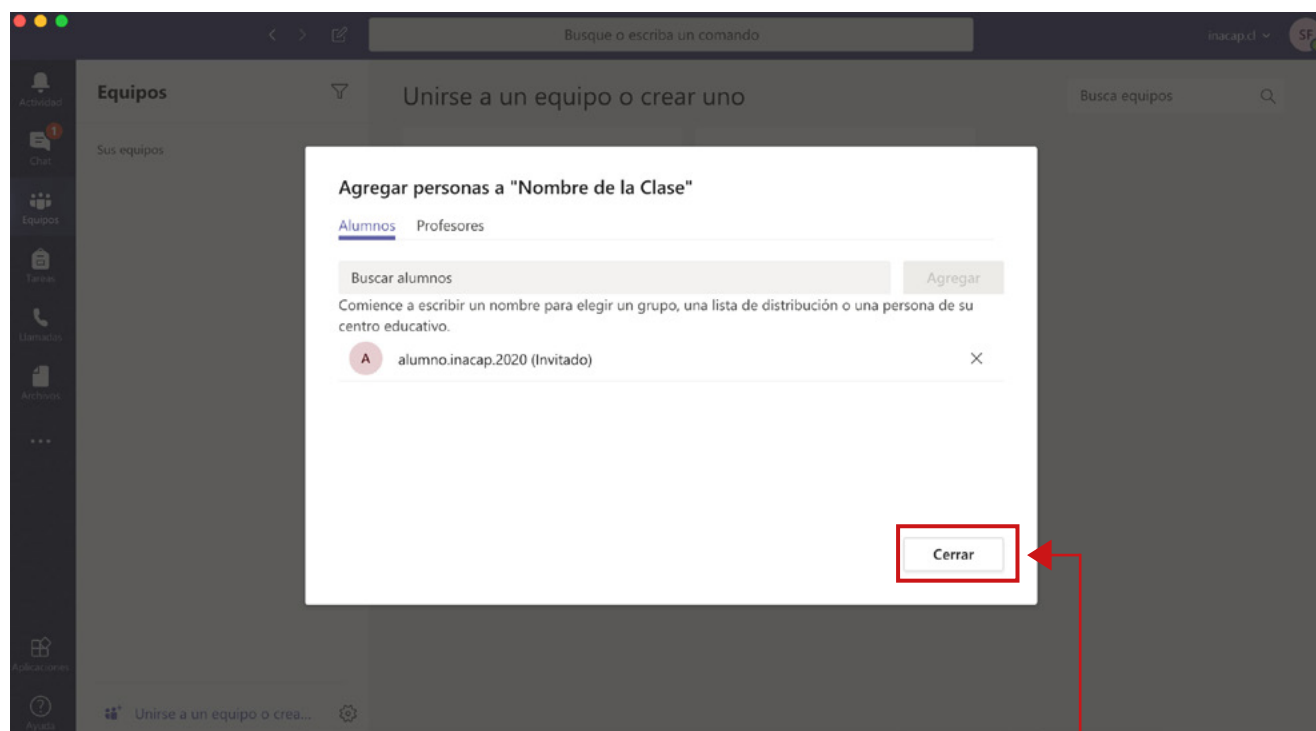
Busque o escriba un comando

inacap.cl

SF

Actividad

1

Chat

Equipos

Tareas

Llamadas

Archivos

...

Aplicaciones

Ayuda

Equipos

Sus equipos

Unirse a un equipo o crea...

Unirse a un equipo o crear uno

Busca equipos

Agregar personas a "Nombre de la Clase"

Alumnos Profesores

Buscar alumnos

Agregar

Comience a escribir un nombre para elegir un grupo, una lista de distribución o una persona de su centro educativo.

A alumno.inacap.2020 (Invitado)

Cerrar